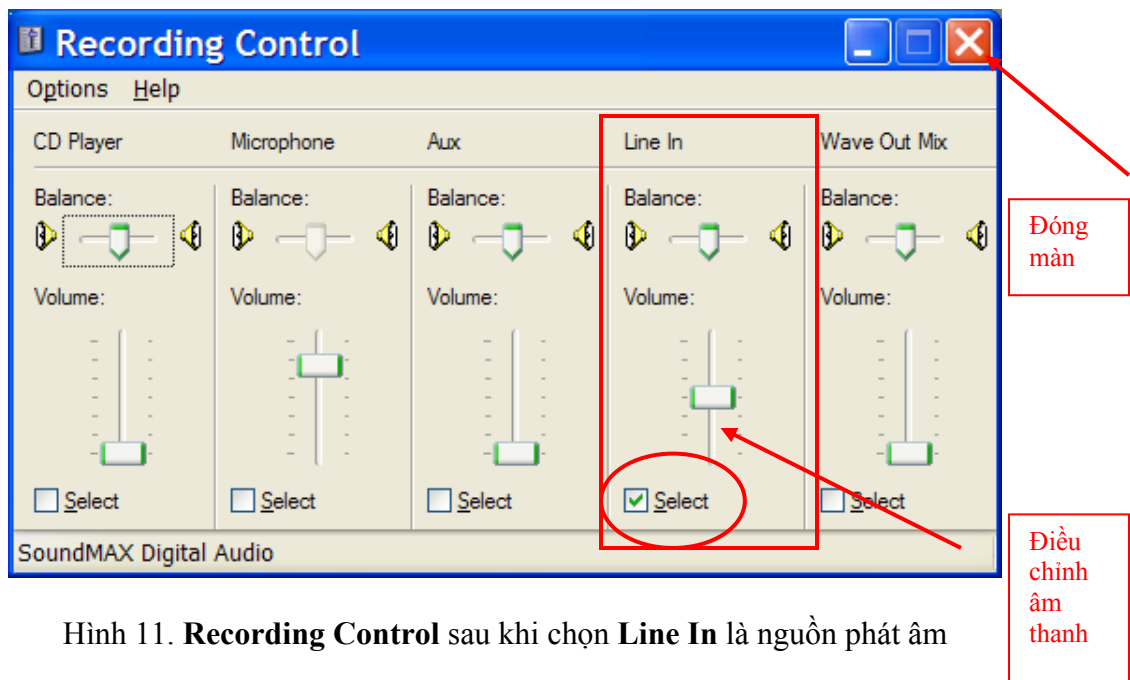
Recording Control

Options Help

CD Player

Balance:

Volume:

Select

Microphone

Balance:

Volume:

Select

Aux

Balance:

Volume:

Select

Line In

Balance:

Volume:

Select

Wave Out Mix

Balance:

Volume:

Select

SoundMAX Digital Audio

Đóng màn

Điều chỉnh âm thanh

Hình 11. **Recording Control** sau khi chọn **Line In** là nguồn phát âm